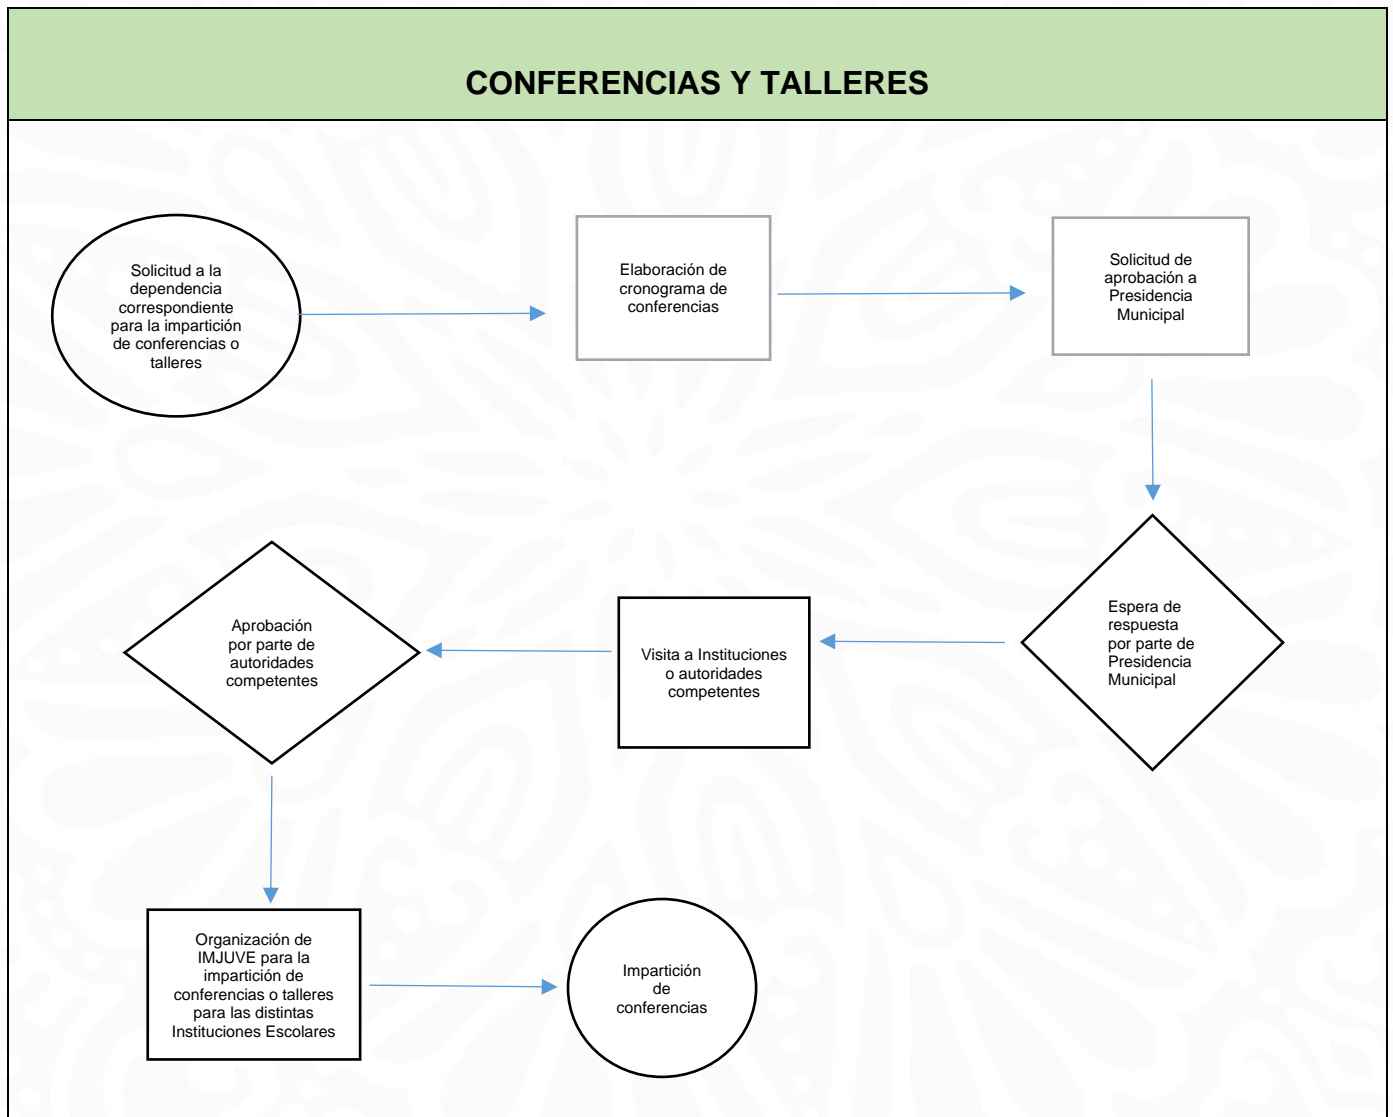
CONFERENCIAS Y TALLERES

Solicitud a la dependencia correspondiente para la impartición de conferencias o talleres

Elaboración de cronograma de conferencias

Solicitud de aprobación a Presidencia Municipal

Espera de respuesta por parte de Presidencia Municipal

Visita a Instituciones o autoridades competentes

Aprobación por parte de autoridades competentes

Organización de IMJUVE para la impartición de conferencias o talleres para las distintas Instituciones Escolares

Impartición de conferencias